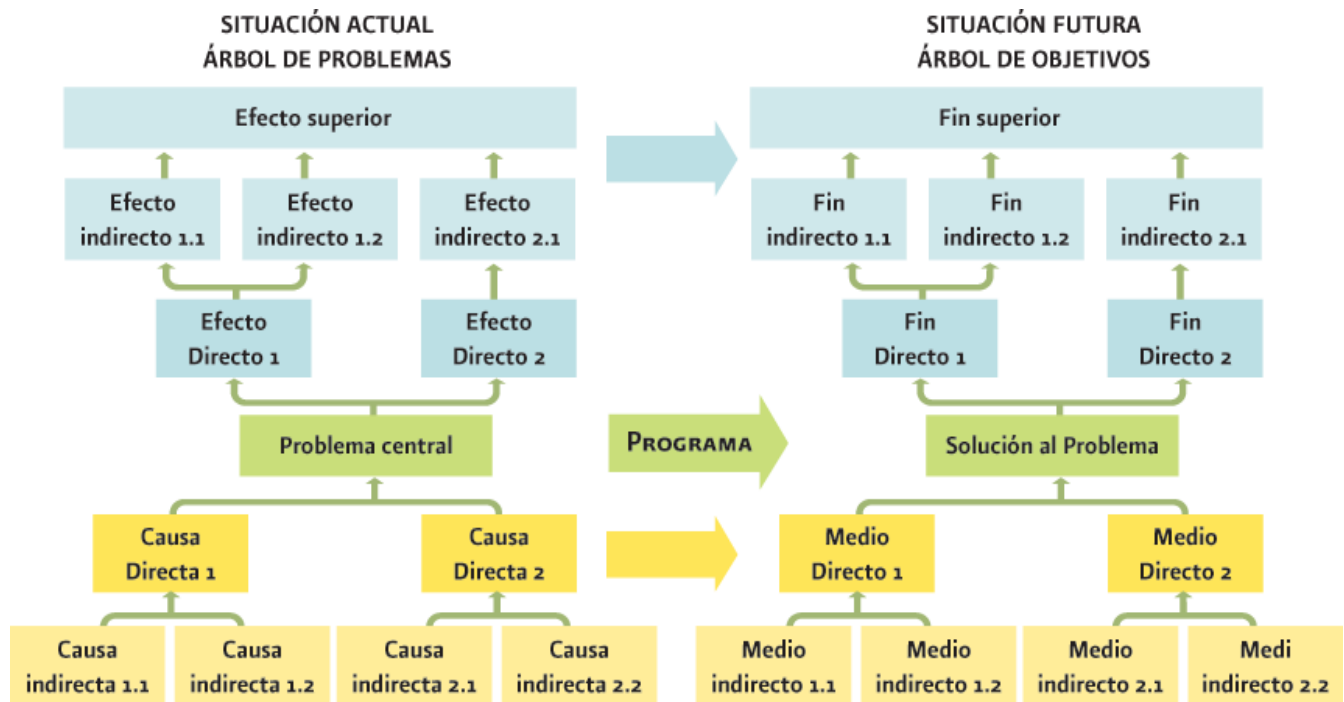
SITUACIÓN ACTUAL
ÁRBOL DE PROBLEMAS

Efecto superior

Efecto indirecto 1.1

Efecto indirecto 1.2

Efecto indirecto 2.1

Efecto Directo 1

Efecto Directo 2

Problema central

Causa Directa 1

Causa Directa 2

Causa indirecta 1.1

Causa indirecta 1.2

Causa indirecta 2.1

Causa indirecta 2.2

PROGRAMA

SITUACIÓN FUTURA
ÁRBOL DE OBJETIVOS

Fin superior

Fin indirecto 1.1

Fin indirecto 1.2

Fin indirecto 2.1

Fin Directo 1

Fin Directo 2

Solución al Problema

Medio Directo 1

Medio Directo 2

Medio indirecto 1.1

Medio indirecto 1.2

Medio indirecto 2.1

Medi indirecto 2.2